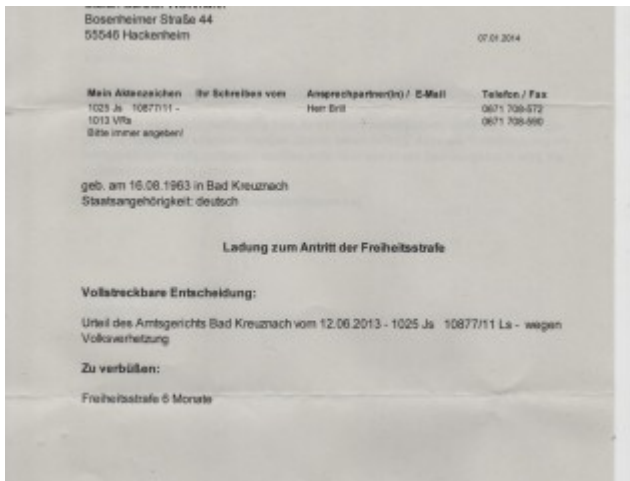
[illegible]
Bosenheimer Straße 44
55546 Hackenheim

07.01.2014

| Mein Aktenzeichen | Ihr Schreiben vom | Ansprechpartner(in) / E-Mail | Telefon / Fax |
|---|---|---|---|
| 1025 Js 10877/11 - 1013 VRs Bitte immer angeben! | | Herr Brill | 0671 708-572 0671 708-560 |

geb. am 16.08.1963 in Bad Kreuznach
Staatsangehörigkeit: deutsch

Ladung zum Antritt der Freiheitsstrafe

Vollstreckbare Entscheidung:

Urteil des Amtsgerichts Bad Kreuznach vom 12.06.2013 - 1025 Js 10877/11 Ls - wegen Volksverhetzung

Zu verbüßen:

Freiheitsstrafe 6 Monate